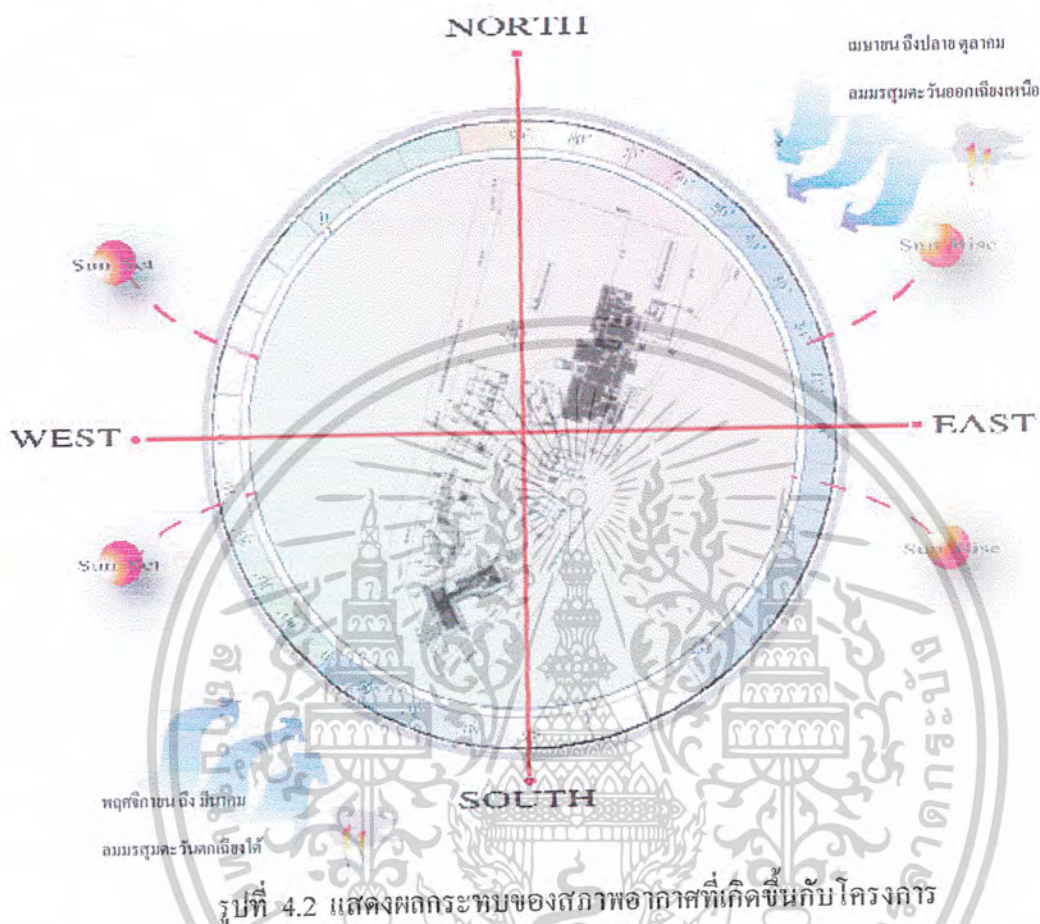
NORTH

เมษายน ถึงปลาย ตุลาคม

ลมมรสุมตะวันออกเฉียงเหนือ

Sun Set

Sun Rise

WEST

EAST

Sun Set

Sun Rise

SOUTH

พฤศจิกายน ถึง มีนาคม

ลมมรสุมตะวันตกเฉียงใต้

รูปที่ 4.2 แสดงผลกระทบของสภาพอากาศที่เกิดขึ้นกับโครงการ